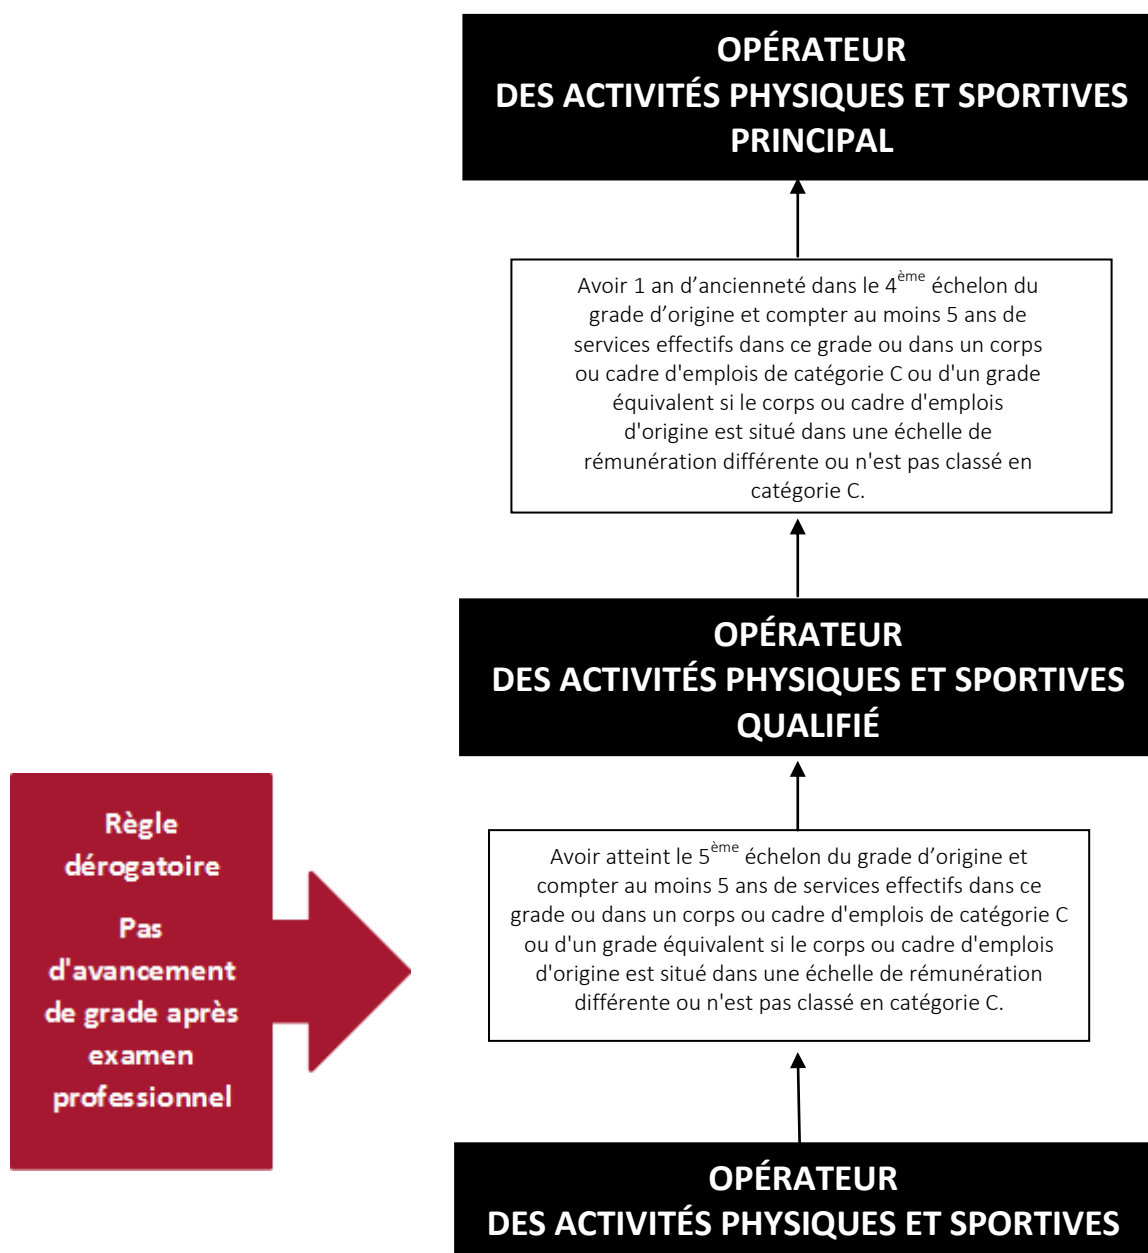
OPÉRATEUR
DES ACTIVITÉS PHYSIQUES ET SPORTIVES
PRINCIPAL

Avoir 1 an d'ancienneté dans le 4$^{ème}$ échelon du grade d'origine et compter au moins 5 ans de services effectifs dans ce grade ou dans un corps ou cadre d'emplois de catégorie C ou d'un grade équivalent si le corps ou cadre d'emplois d'origine est situé dans une échelle de rémunération différente ou n'est pas classé en catégorie C.

OPÉRATEUR
DES ACTIVITÉS PHYSIQUES ET SPORTIVES
QUALIFIÉ

Règle dérogatoire

Pas d'avancement de grade après examen professionnel

Avoir atteint le 5$^{ème}$ échelon du grade d'origine et compter au moins 5 ans de services effectifs dans ce grade ou dans un corps ou cadre d'emplois de catégorie C ou d'un grade équivalent si le corps ou cadre d'emplois d'origine est situé dans une échelle de rémunération différente ou n'est pas classé en catégorie C.

OPÉRATEUR
DES ACTIVITÉS PHYSIQUES ET SPORTIVES